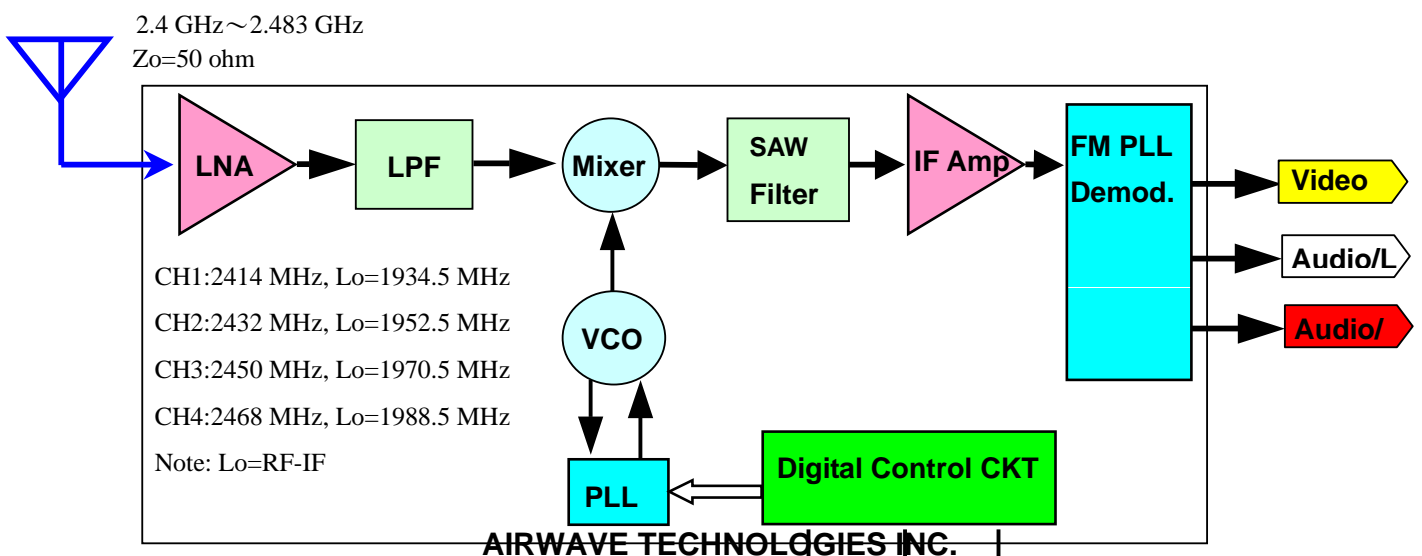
2.4 GHz～2.483 GHz
Zo=50 ohm

LNA

LPF

Mixer

SAW Filter

IF Amp

FM PLL Demod.

Video

Audio/L

Audio/

CH1:2414 MHz, Lo=1934.5 MHz

CH2:2432 MHz, Lo=1952.5 MHz

CH3:2450 MHz, Lo=1970.5 MHz

CH4:2468 MHz, Lo=1988.5 MHz

Note: Lo=RF-IF

VCO

PLL

Digital Control CKT

AIRWAVE TECHNOLOGIES INC.